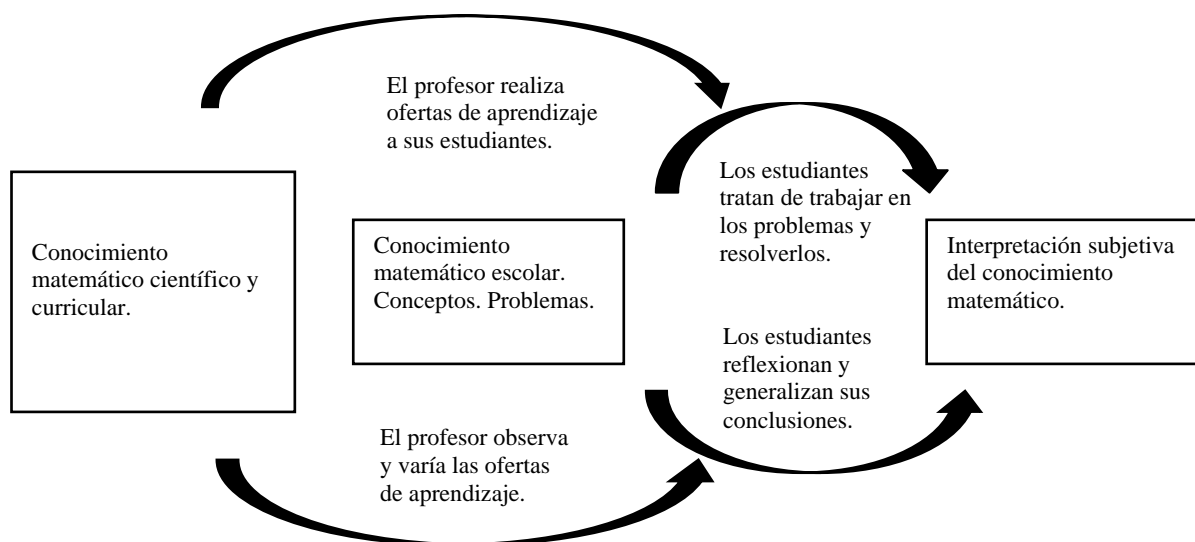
El profesor realiza ofertas de aprendizaje a sus estudiantes.

Los estudiantes tratan de trabajar en los problemas y resolverlos.

Conocimiento matemático científico y curricular.

Conocimiento matemático escolar. Conceptos. Problemas.

Interpretación subjetiva del conocimiento matemático.

Los estudiantes reflexionan y generalizan sus conclusiones.

El profesor observa y varía las ofertas de aprendizaje.